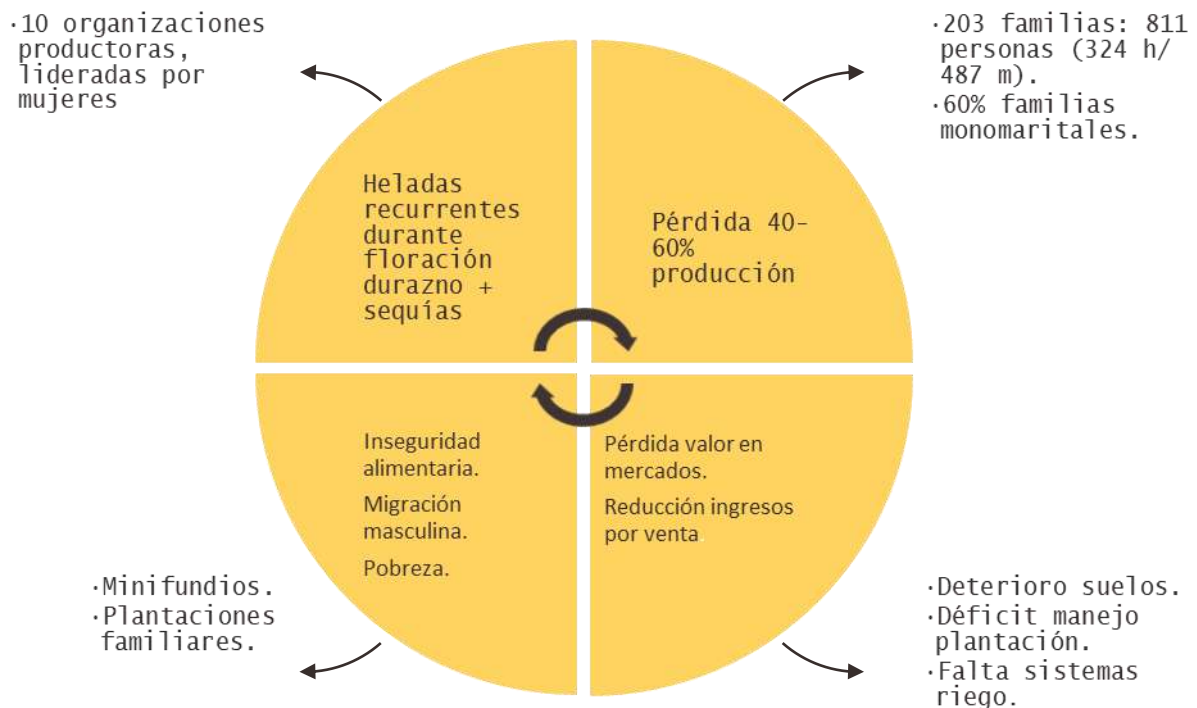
·10 organizaciones productoras, lideradas por mujeres

·203 familias: 811 personas (324 h/ 487 m).
·60% familias monomaritales.

Heladas recurrentes durante floración durazno + sequías

Pérdida 40-60% producción

Inseguridad alimentaria.
Migración masculina.
Pobreza.

Pérdida valor en mercados.
Reducción ingresos por venta.

·Minifundios.
·Plantaciones familiares.

·Deterioro suelos.
·Déficit manejo plantación.
·Falta sistemas riego.